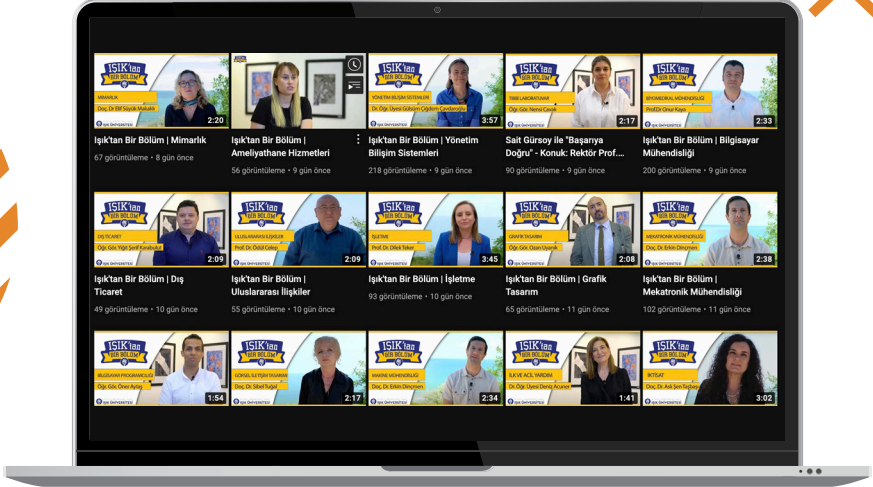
IŞIK'tan BİR BÖLÜM
MİMARLIK
Doç. Dr. Elif Süyük Makaklı
2:20
Işık'tan Bir Bölüm | Mimarlık
67 görüntüleme • 8 gün önce

Işık'tan Bir Bölüm | Ameliyathane Hizmetleri
56 görüntüleme • 9 gün önce

IŞIK'tan BİR BÖLÜM
YÖNETİM BİLİŞİM SİSTEMLERİ
Dr. Öğr. Üyesi Gökçen Çiğdem Çavdaroğlu
3:57
Işık'tan Bir Bölüm | Yönetim Bilişim Sistemleri
218 görüntüleme • 9 gün önce

IŞIK'tan BİR BÖLÜM
TIBBİ LABORATUVAR
Öğr. Gör. Nenej Cavak
2:17
Sait Gürsoy ile "Başarıya Doğru" - Konuk: Rektör Prof....
90 görüntüleme • 9 gün önce

IŞIK'tan BİR BÖLÜM
BİYOMEDİKAL MÜHENDİSLİĞİ
Prof.Dr. Onur Kaya
2:33
Işık'tan Bir Bölüm | Bilgisayar Mühendisliği
200 görüntüleme • 9 gün önce

IŞIK'tan BİR BÖLÜM
DIŞ TİCARET
Öğr. Gör. Yiğit Şerif Karabulut
2:09
Işık'tan Bir Bölüm | Dış Ticaret
49 görüntüleme • 10 gün önce

IŞIK'tan BİR BÖLÜM
ULUSLARARASI İLİŞKİLER
Prof. Dr. Özlül Çelep
2:09
Işık'tan Bir Bölüm | Uluslararası İlişkiler
55 görüntüleme • 10 gün önce

IŞIK'tan BİR BÖLÜM
İŞLETME
Prof. Dr. Dilek Teker
3:45
Işık'tan Bir Bölüm | İşletme
93 görüntüleme • 10 gün önce

IŞIK'tan BİR BÖLÜM
GRAFİK TASARIMI
Öğr. Gör. Ozan Uyanık
2:08
Işık'tan Bir Bölüm | Grafik Tasarım
65 görüntüleme • 11 gün önce

IŞIK'tan BİR BÖLÜM
MEKATRONİK MÜHENDİSLİĞİ
Doç. Dr. Erkin Dinçmen
2:38
Işık'tan Bir Bölüm | Mekatronik Mühendisliği
102 görüntüleme • 11 gün önce

IŞIK'tan BİR BÖLÜM
BİLGİSAYAR PROGRAMCILIĞI
Öğr. Gör. Öner Aytaç
1:54

IŞIK'tan BİR BÖLÜM
GÖRSEL İLETİŞİM TASARIMI
Doç. Dr. Sibel Tuğal
2:17

IŞIK'tan BİR BÖLÜM
MAKİNE MÜHENDİSLİĞİ
Doç. Dr. Erkin Dinçmen
2:34

IŞIK'tan BİR BÖLÜM
İLK VE ACİL YARDIM
Dr. Öğr. Üyesi Deniz Acarlar
1:41

IŞIK'tan BİR BÖLÜM
İKTİSAT
Doç. Dr. Aslı Şen Taşbaşı
3:02